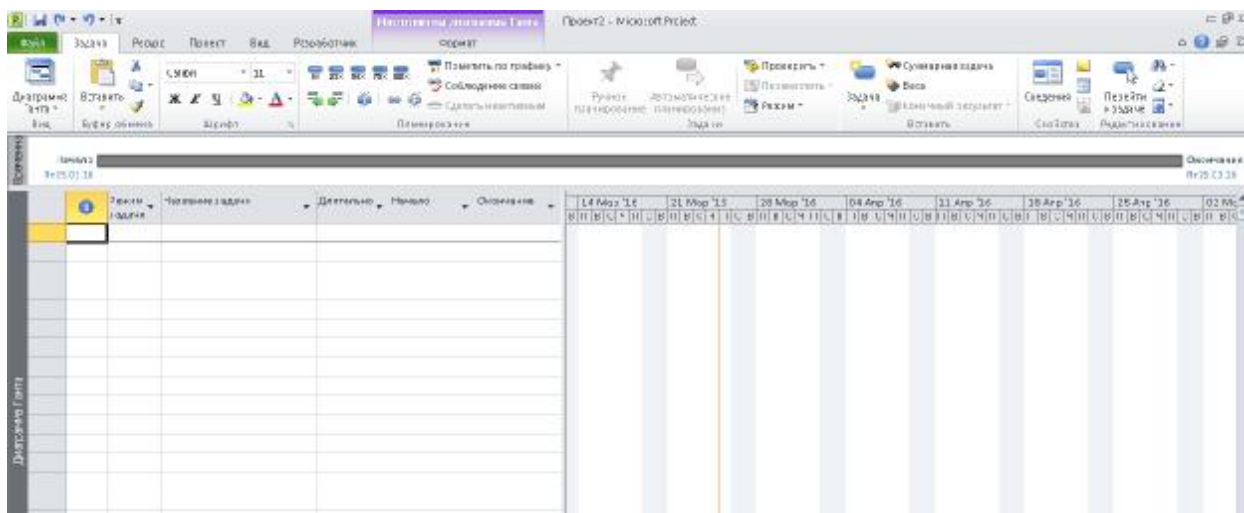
Инструменты диаграммы Ганта
Проект2 - Microsoft Project
Файл
Задача
Ресурс
Проект
Вид
Разработчик
Формат
Диаграмма Ганта
Вставить
Calibri
11
Пометить по графику
Соблюдение связей
Сделать неактивным
Ручное планирование
Автоматическое планирование
Проверить
Переместить
Режим
Суммарная задача
Веха
Задача
Конечный результат
Сведения
Перейти к задаче
Вид
Буфер обмена
Шрифт
Планирование
Задачи
Вставить
Свойства
Редактирование
Временная шкала
Начало
Пн 25.01.16
Окончание
Пн 25.01.16
Режим задачи
Название задачи
Длительность
Начало
Окончание
14 Мар '16
21 Мар '16
28 Мар '16
04 Апр '16
11 Апр '16
18 Апр '16
25 Апр '16
02 Ма
Диаграмма Ганта